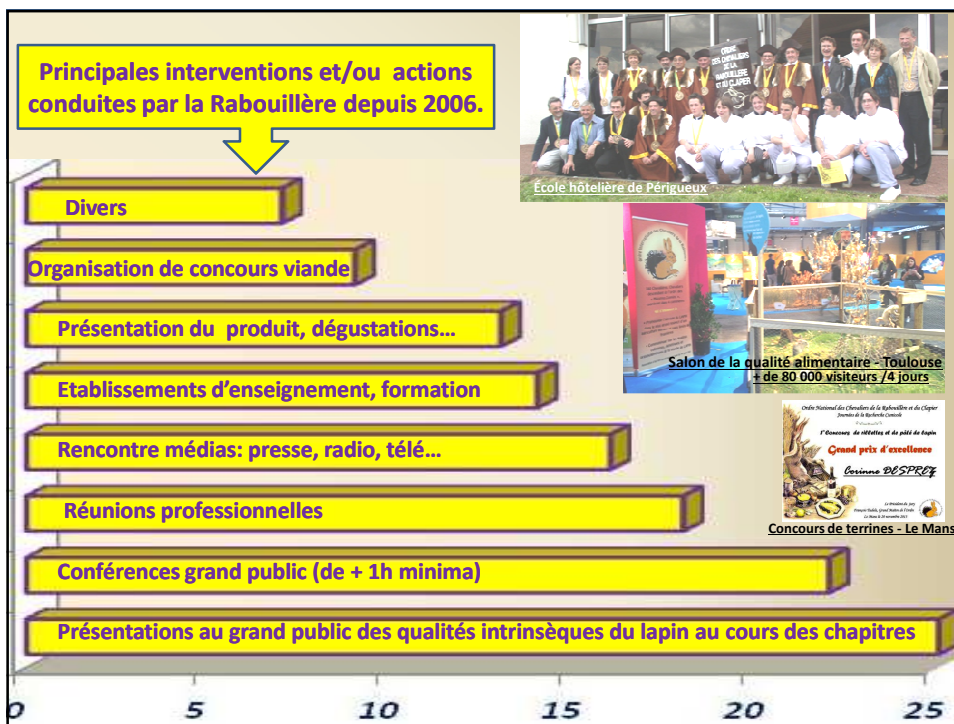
Principales interventions et/ou actions conduites par la Rabouillère depuis 2006.

École hôtelière de Périgueux

Divers

Organisation de concours viande

Présentation du produit, dégustations…

Salon de la qualité alimentaire - Toulouse
+ de 80 000 visiteurs /4 jours

Etablissements d'enseignement, formation

Rencontre médias: presse, radio, télé…

Ordre National des Chevaliers de la Rabouillère et du Clapier
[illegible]
1er Concours de rillettes et de pâté de lapin
Grand prix d'excellence
Corinne DESPREZ
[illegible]

Concours de terrines - Le Mans

Réunions professionnelles

Conférences grand public (de + 1h minima)

Présentations au grand public des qualités intrinsèques du lapin au cours des chapitres

0 5 10 15 20 25